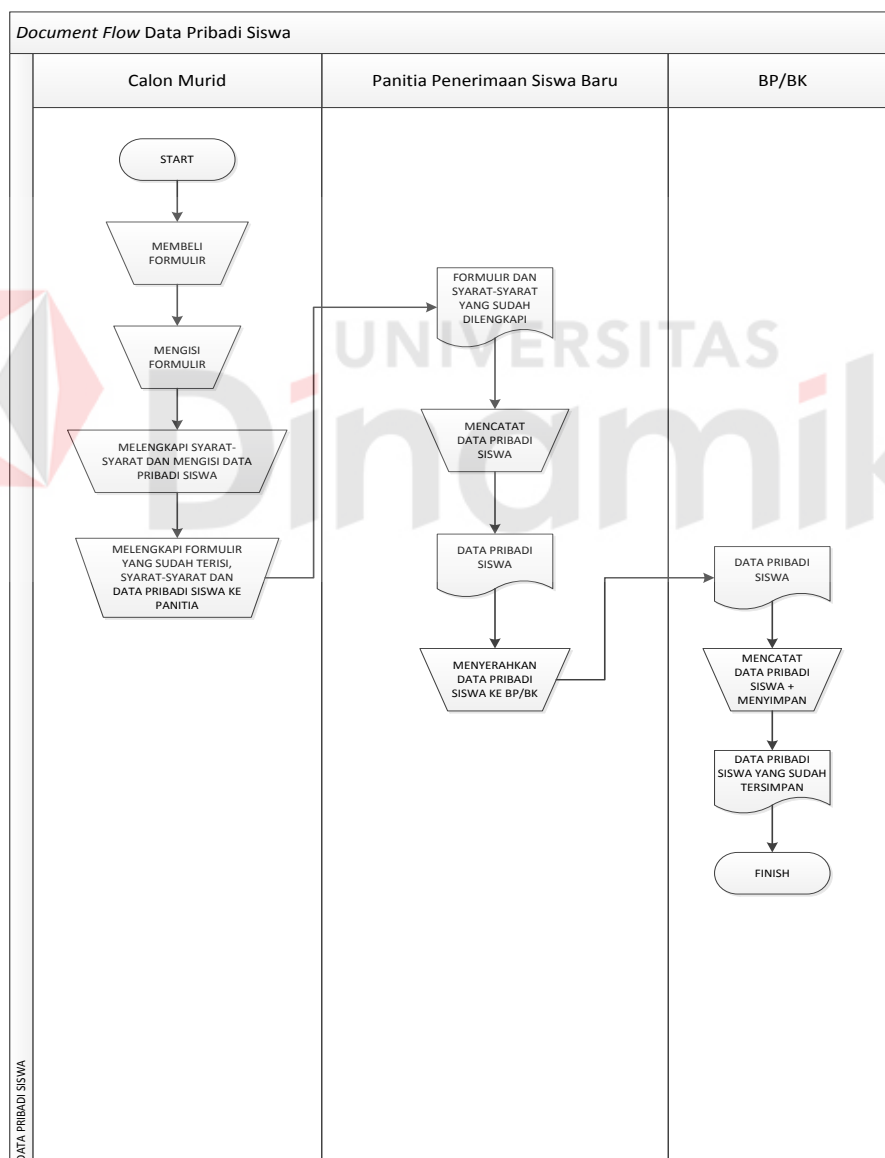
Document Flow Data Pribadi Siswa

Calon Murid

Panitia Penerimaan Siswa Baru

BP/BK

START

MEMBELI FORMULIR

MENGISI FORMULIR

MELENGKAPI SYARAT-SYARAT DAN MENGISI DATA PRIBADI SISWA

MELENGKAPI FORMULIR YANG SUDAH TERISI, SYARAT-SYARAT DAN DATA PRIBADI SISWA KE PANITIA

FORMULIR DAN SYARAT-SYARAT YANG SUDAH DILENGKAPI

MENCATAT DATA PRIBADI SISWA

DATA PRIBADI SISWA

MENYERAHKAN DATA PRIBADI SISWA KE BP/BK

DATA PRIBADI SISWA

MENCATAT DATA PRIBADI SISWA + MENYIMPAN

DATA PRIBADI SISWA YANG SUDAH TERSIMPAN

FINISH

DATA PRIBADI SISWA

UNIVERSITAS Dinamika